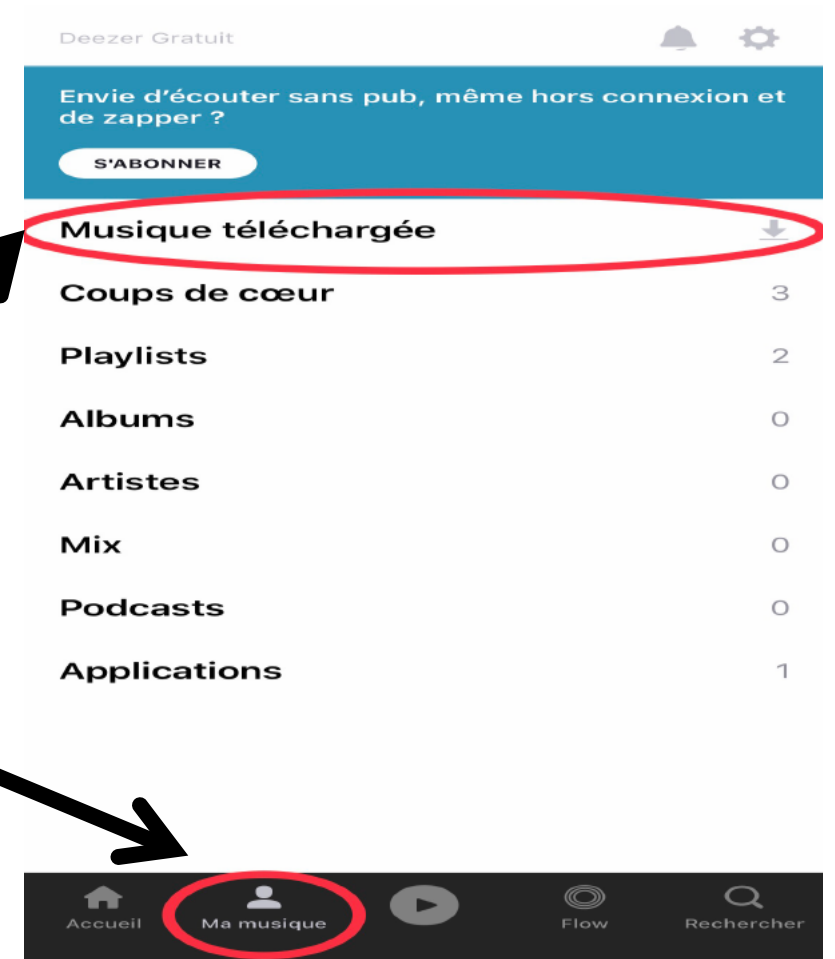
Deezer Gratuit

Envie d'écouter sans pub, même hors connexion et de zapper ?

S'ABONNER

Musique téléchargée

Coups de cœur 3

Playlists 2

Albums 0

Artistes 0

Mix 0

Podcasts 0

Applications 1

Accueil
Ma musique
Flow
Rechercher